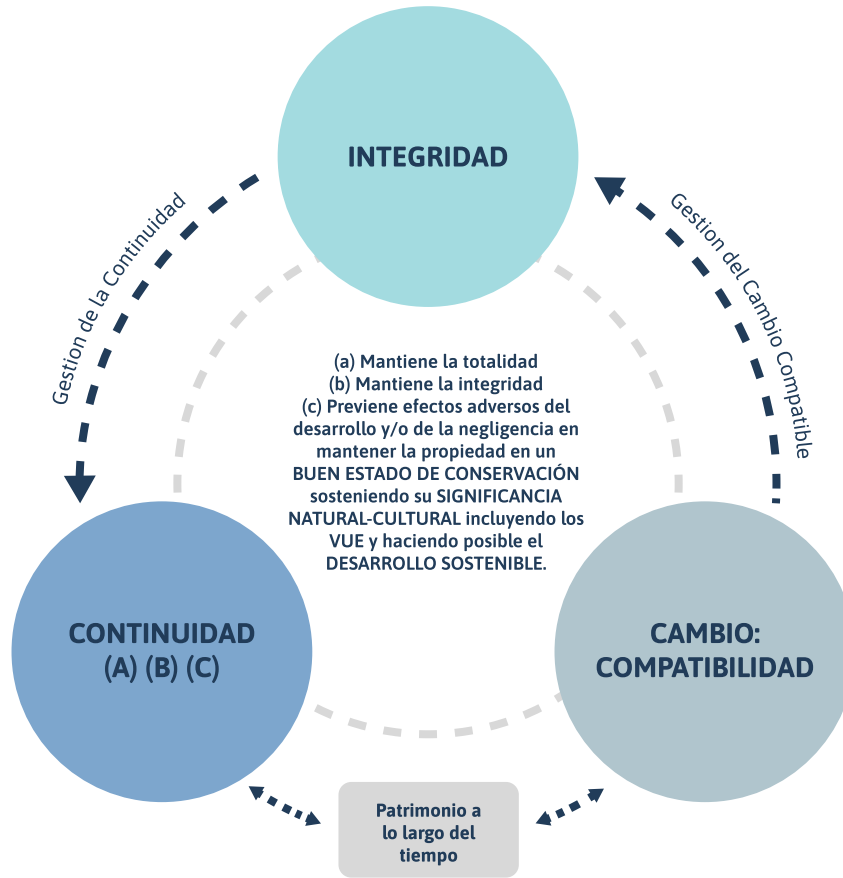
INTEGRIDAD

Gestion de la Continuidad

Gestion del Cambio Compatible

(a) Mantiene la totalidad
(b) Mantiene la integridad
(c) Previene efectos adversos del desarrollo y/o de la negligencia en mantener la propiedad en un BUEN ESTADO DE CONSERVACIÓN sosteniendo su SIGNIFICANCIA NATURAL-CULTURAL incluyendo los VUE y haciendo posible el DESARROLLO SOSTENIBLE.

CONTINUIDAD
(A) (B) (C)

CAMBIO:
COMPATIBILIDAD

Patrimonio a lo largo del tiempo